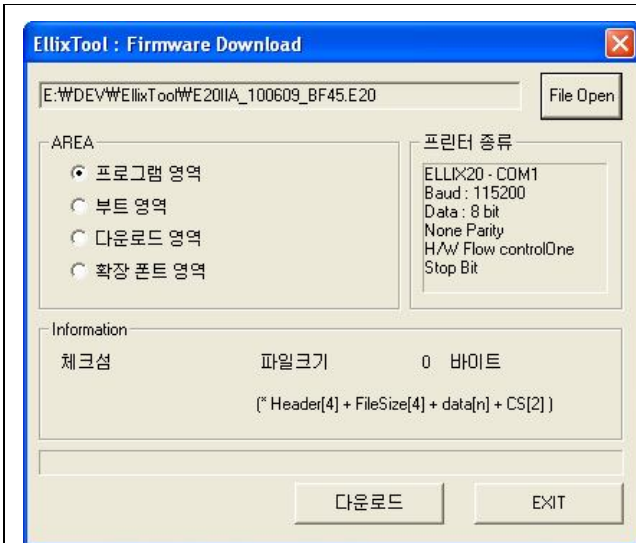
EllixTool : Firmware Download

E:₩DEV₩EllixTool₩E20IIA_100609_BF45.E20

File Open

AREA

프로그램 영역

부트 영역

다운로드 영역

확장 폰트 영역

프린터 종류

ELLIX20 - COM1
Baud : 115200
Data : 8 bit
None Parity
H/W Flow controlOne
Stop Bit

Information

체크섬

파일크기 0 바이트

(* Header[4] + FileSize[4] + data[n] + CS[2] )

다운로드

EXIT